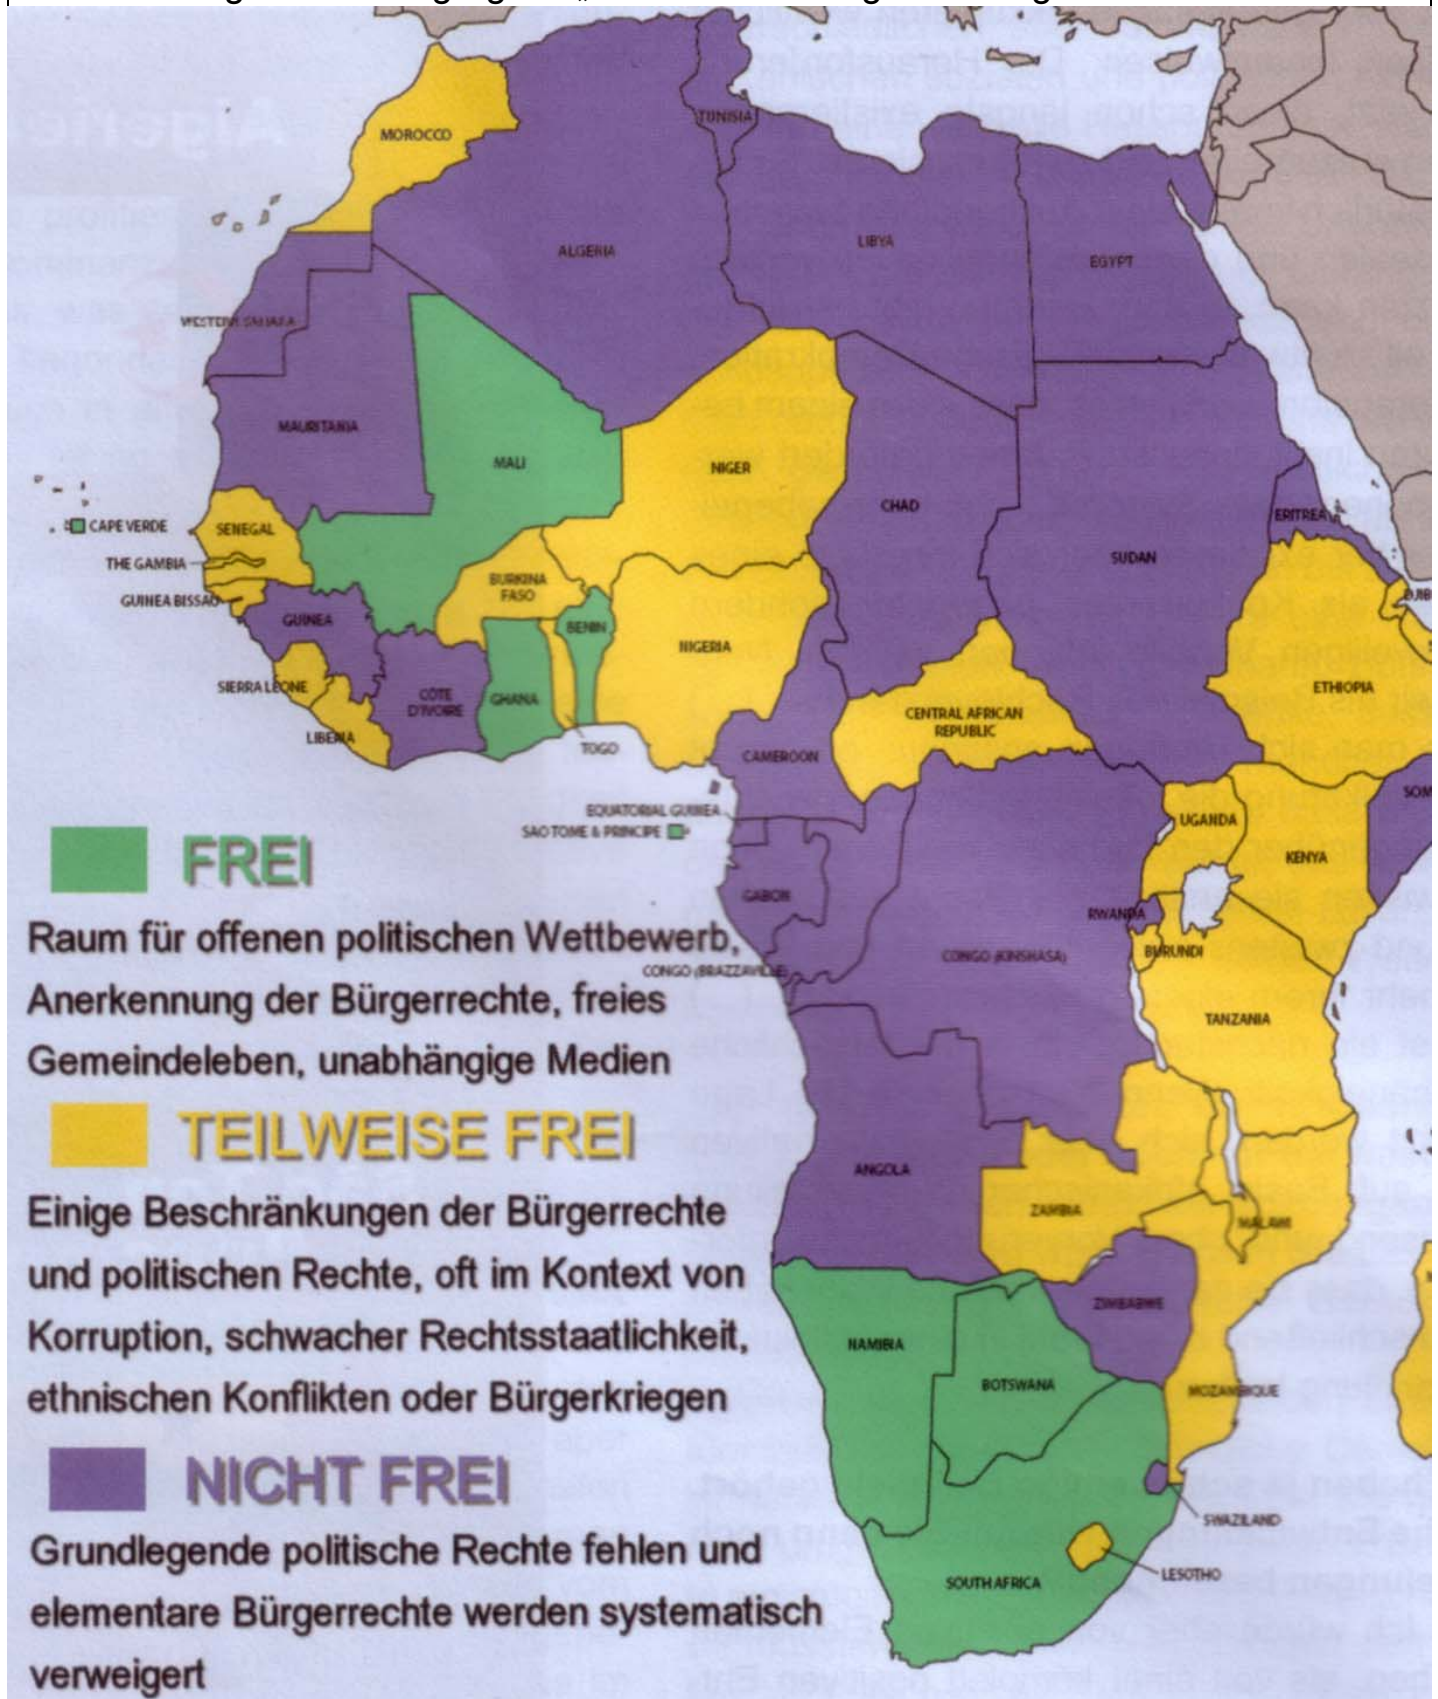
MOROCCO
TUNISIA
ALGERIA
LIBYA
EGYPT
WESTERN SAHARA
MAURITANIA
MALI
NIGER
CHAD
SUDAN
ERITREA
CAPE VERDE
SENEGAL
THE GAMBIA
GUINEA BISSAU
GUINEA
BURKINA FASO
BENIN
NIGERIA
ETHIOPIA
SIERRA LEONE
COTE D'IVOIRE
GHANA
LIBERIA
TOGO
CENTRAL AFRICAN REPUBLIC
CAMEROON
EQUATORIAL GUINEA
SAO TOME & PRINCIPE
UGANDA
KENYA
GABON
RWANDA
BURUNDI
CONGO (BRAZZAVILLE)
CONGO (KINSHASA)
TANZANIA
ANGOLA
ZAMBIA
MALAWI
ZIMBABWE
NAMIBIA
BOTSWANA
MOZAMBIQUE
SWAZILAND
LESOTHO
SOUTH AFRICA

FREI
Raum für offenen politischen Wettbewerb, Anerkennung der Bürgerrechte, freies Gemeindeleben, unabhängige Medien

TEILWEISE FREI
Einige Beschränkungen der Bürgerrechte und politischen Rechte, oft im Kontext von Korruption, schwacher Rechtsstaatlichkeit, ethnischen Konflikten oder Bürgerkriegen

NICHT FREI
Grundlegende politische Rechte fehlen und elementare Bürgerrechte werden systematisch verweigert